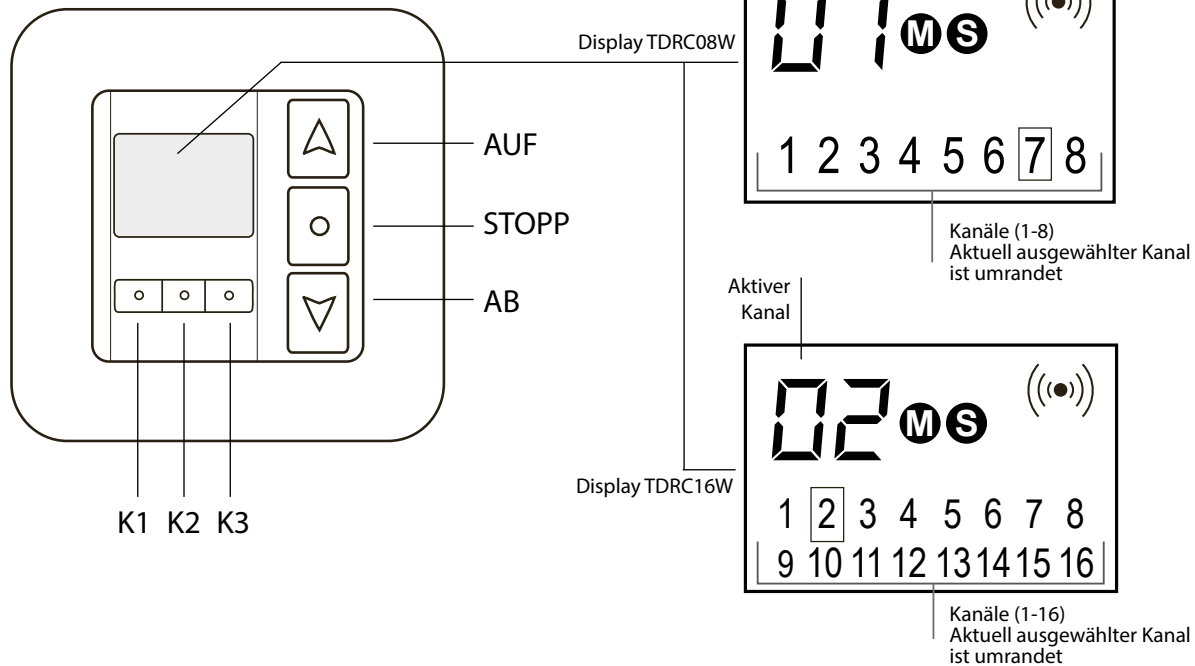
Display TDRC08W

01 M S

1 2 3 4 5 6 7 8

AUF

STOPP

AB

Kanäle (1-8)
Aktuell ausgewählter Kanal ist umrandet

Aktiver Kanal

02 M S

Display TDRC16W

1 2 3 4 5 6 7 8
9 10 11 12 13 14 15 16

K1 K2 K3

Kanäle (1-16)
Aktuell ausgewählter Kanal ist umrandet